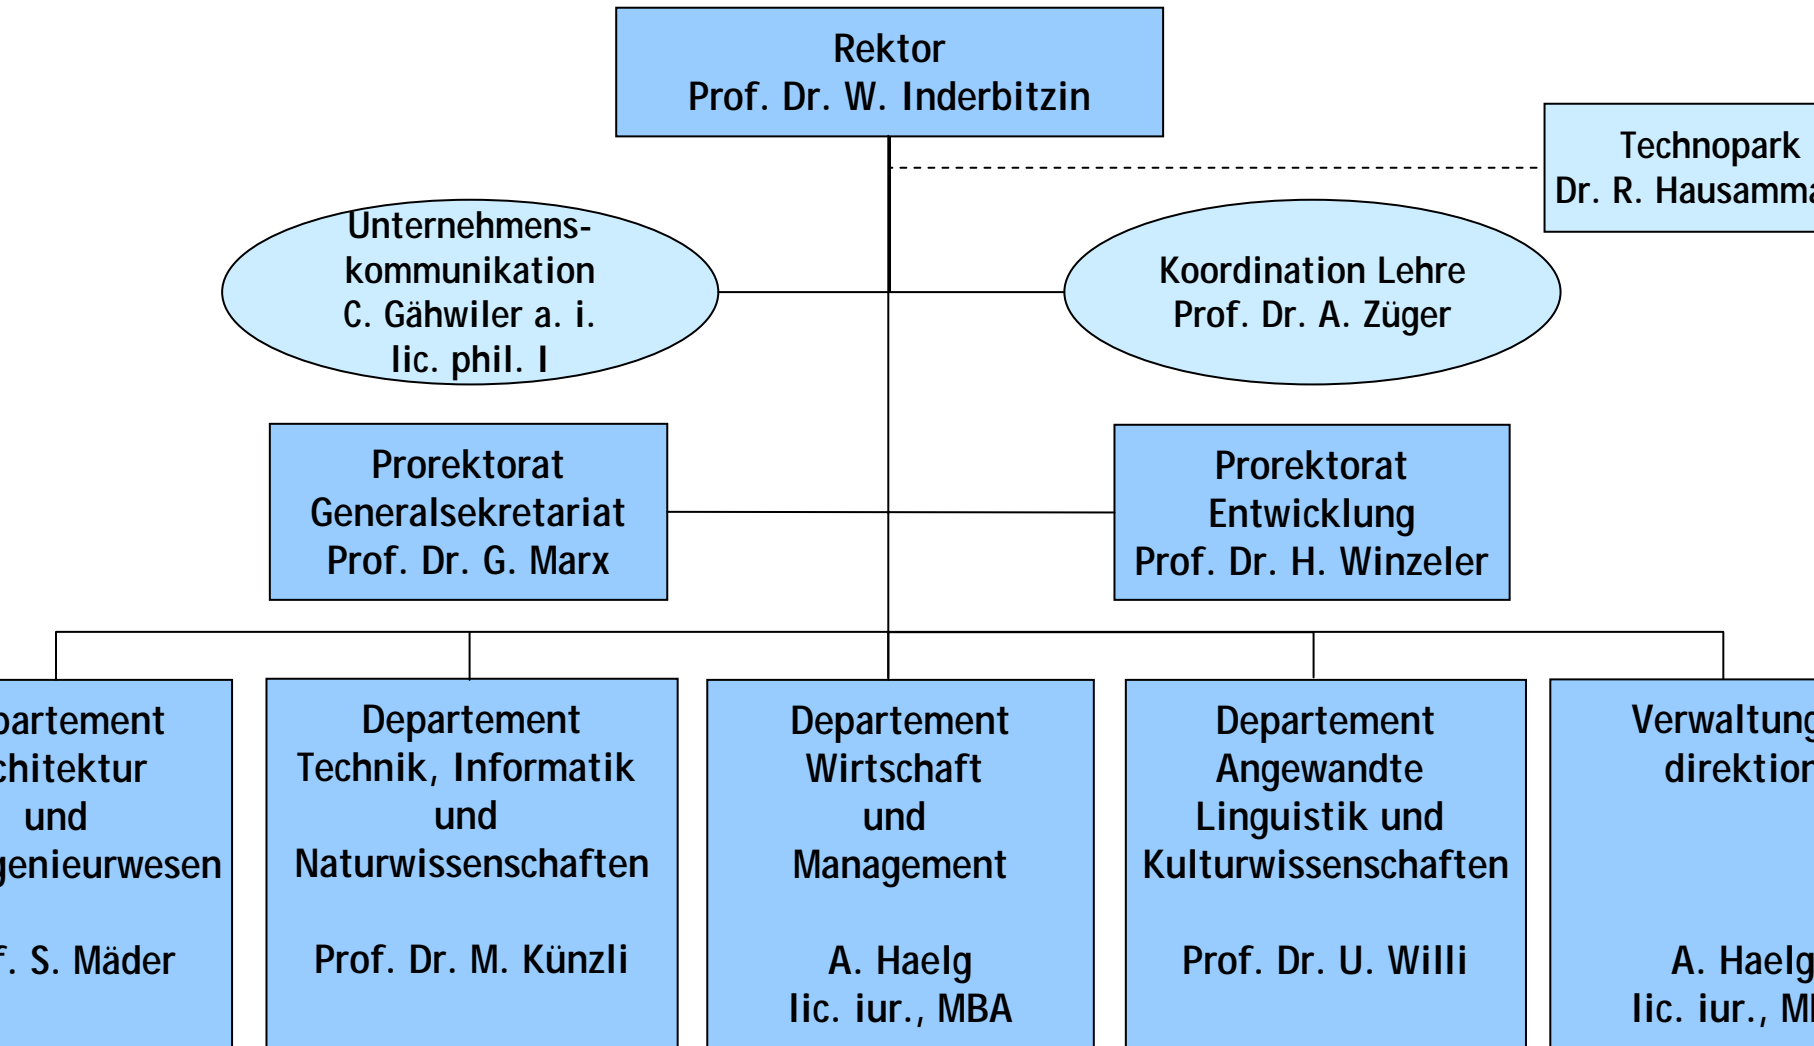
Rektor
Prof. Dr. W. Inderbitzin

Technopark
Dr. R. Hausamma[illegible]

Unternehmens-
kommunikation
C. Gähwiler a. i.
lic. phil. I

Koordination Lehre
Prof. Dr. A. Züger

Prorektorat
Generalsekretariat
Prof. Dr. G. Marx

Prorektorat
Entwicklung
Prof. Dr. H. Winzeler

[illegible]partement
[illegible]chitektur
und
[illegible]genieurwesen

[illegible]f. S. Mäder

Departement
Technik, Informatik
und
Naturwissenschaften

Prof. Dr. M. Künzli

Departement
Wirtschaft
und
Management

A. Haelg
lic. iur., MBA

Departement
Angewandte
Linguistik und
Kulturwissenschaften

Prof. Dr. U. Willi

Verwaltung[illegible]
direktion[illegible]

A. Haelg
lic. iur., M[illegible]